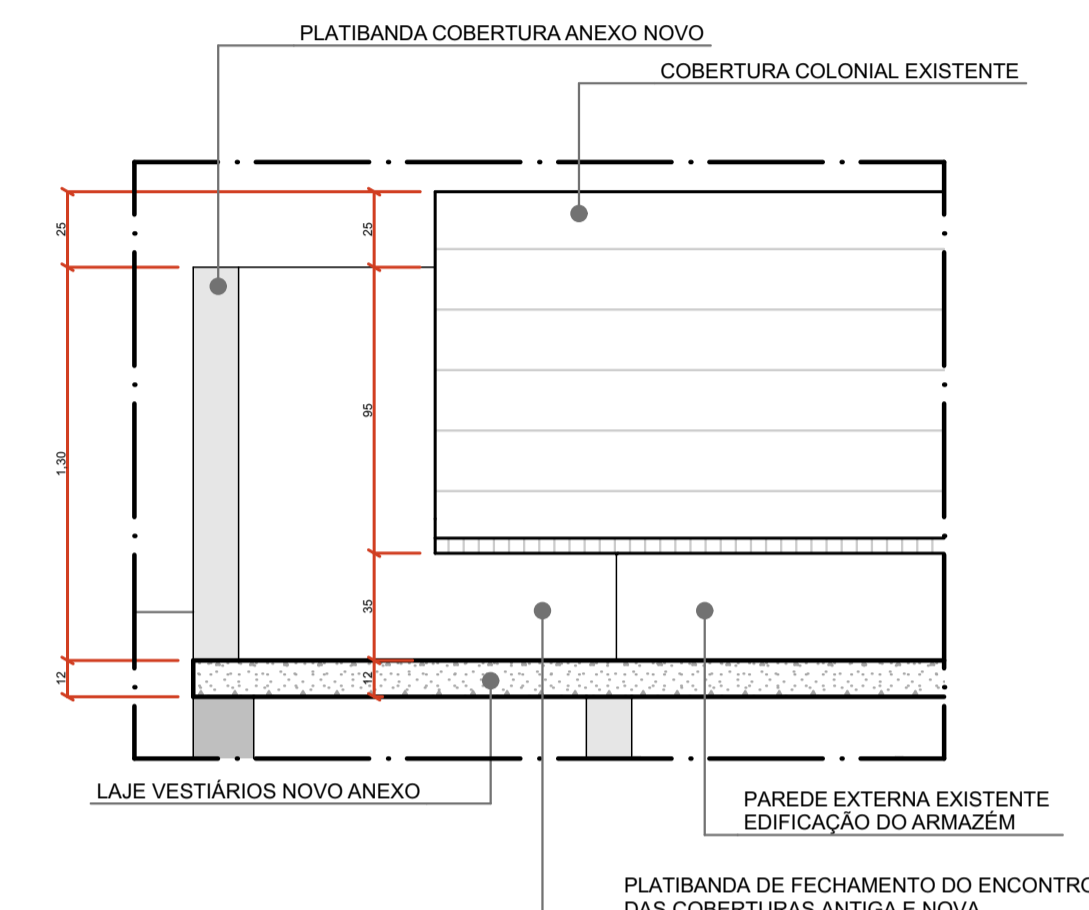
PLATIBANDA COBERTURA ANEXO NOVO

COBERTURA COLONIAL EXISTENTE

25

25

1,30

95

35

12

12

LAJE VESTIÁRIOS NOVO ANEXO

PAREDE EXTERNA EXISTENTE
EDIFICAÇÃO DO ARMAZÉM

PLATIBANDA DE FECHAMENTO DO ENCONTRO
DAS COBERTURAS ANTIGA E NOVA